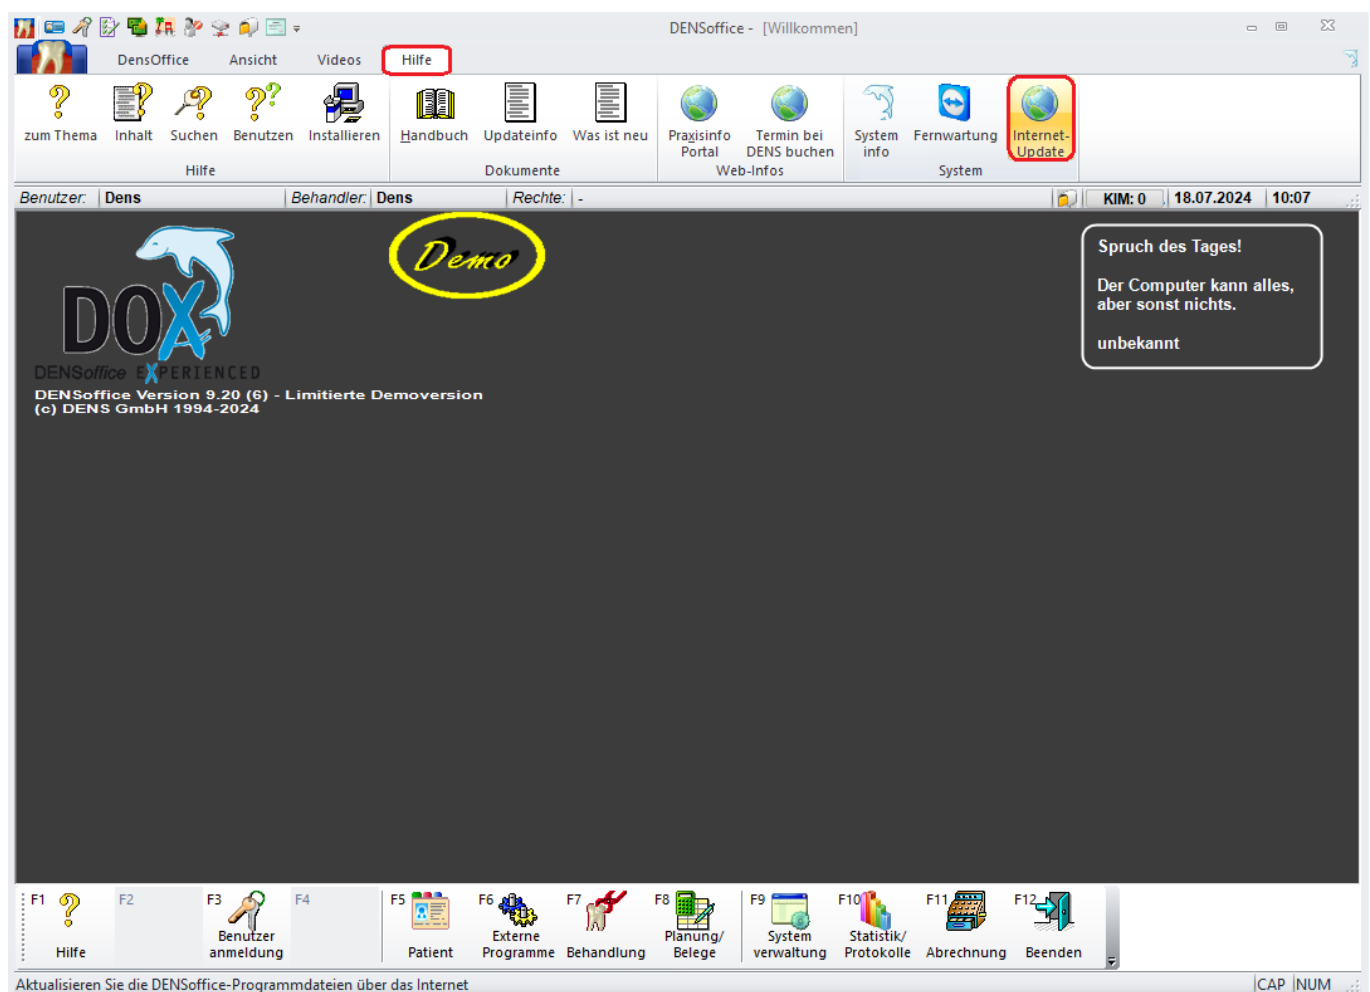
DENSoffice - [Willkommen]

DensOffice Ansicht Videos Hilfe

zum Thema Inhalt Suchen Benutzen Installieren
Hilfe

Handbuch Updateinfo Was ist neu
Dokumente

Praxisinfo Portal Termin bei DENS buchen
Web-Infos

System info Fernwartung Internet-Update
System

Benutzer: Dens Behandler: Dens Rechte: - KIM: 0 18.07.2024 10:07

DOX
DENSoffice EXPERIENCED
DENSoffice Version 9.20 (6) - Limitierte Demoversion
(c) DENS GmbH 1994-2024

Demo

Spruch des Tages!

Der Computer kann alles, aber sonst nichts.

unbekannt

F1 Hilfe F2 F3 Benutzer anmeldung F4 F5 Patient F6 Externe Programme F7 Behandlung F8 Planung/ Belege F9 System verwaltung F10 Statistik/ Protokolle F11 Abrechnung F12 Beenden

Aktualisieren Sie die DENSoffice-Programmdateien über das Internet CAP NUM